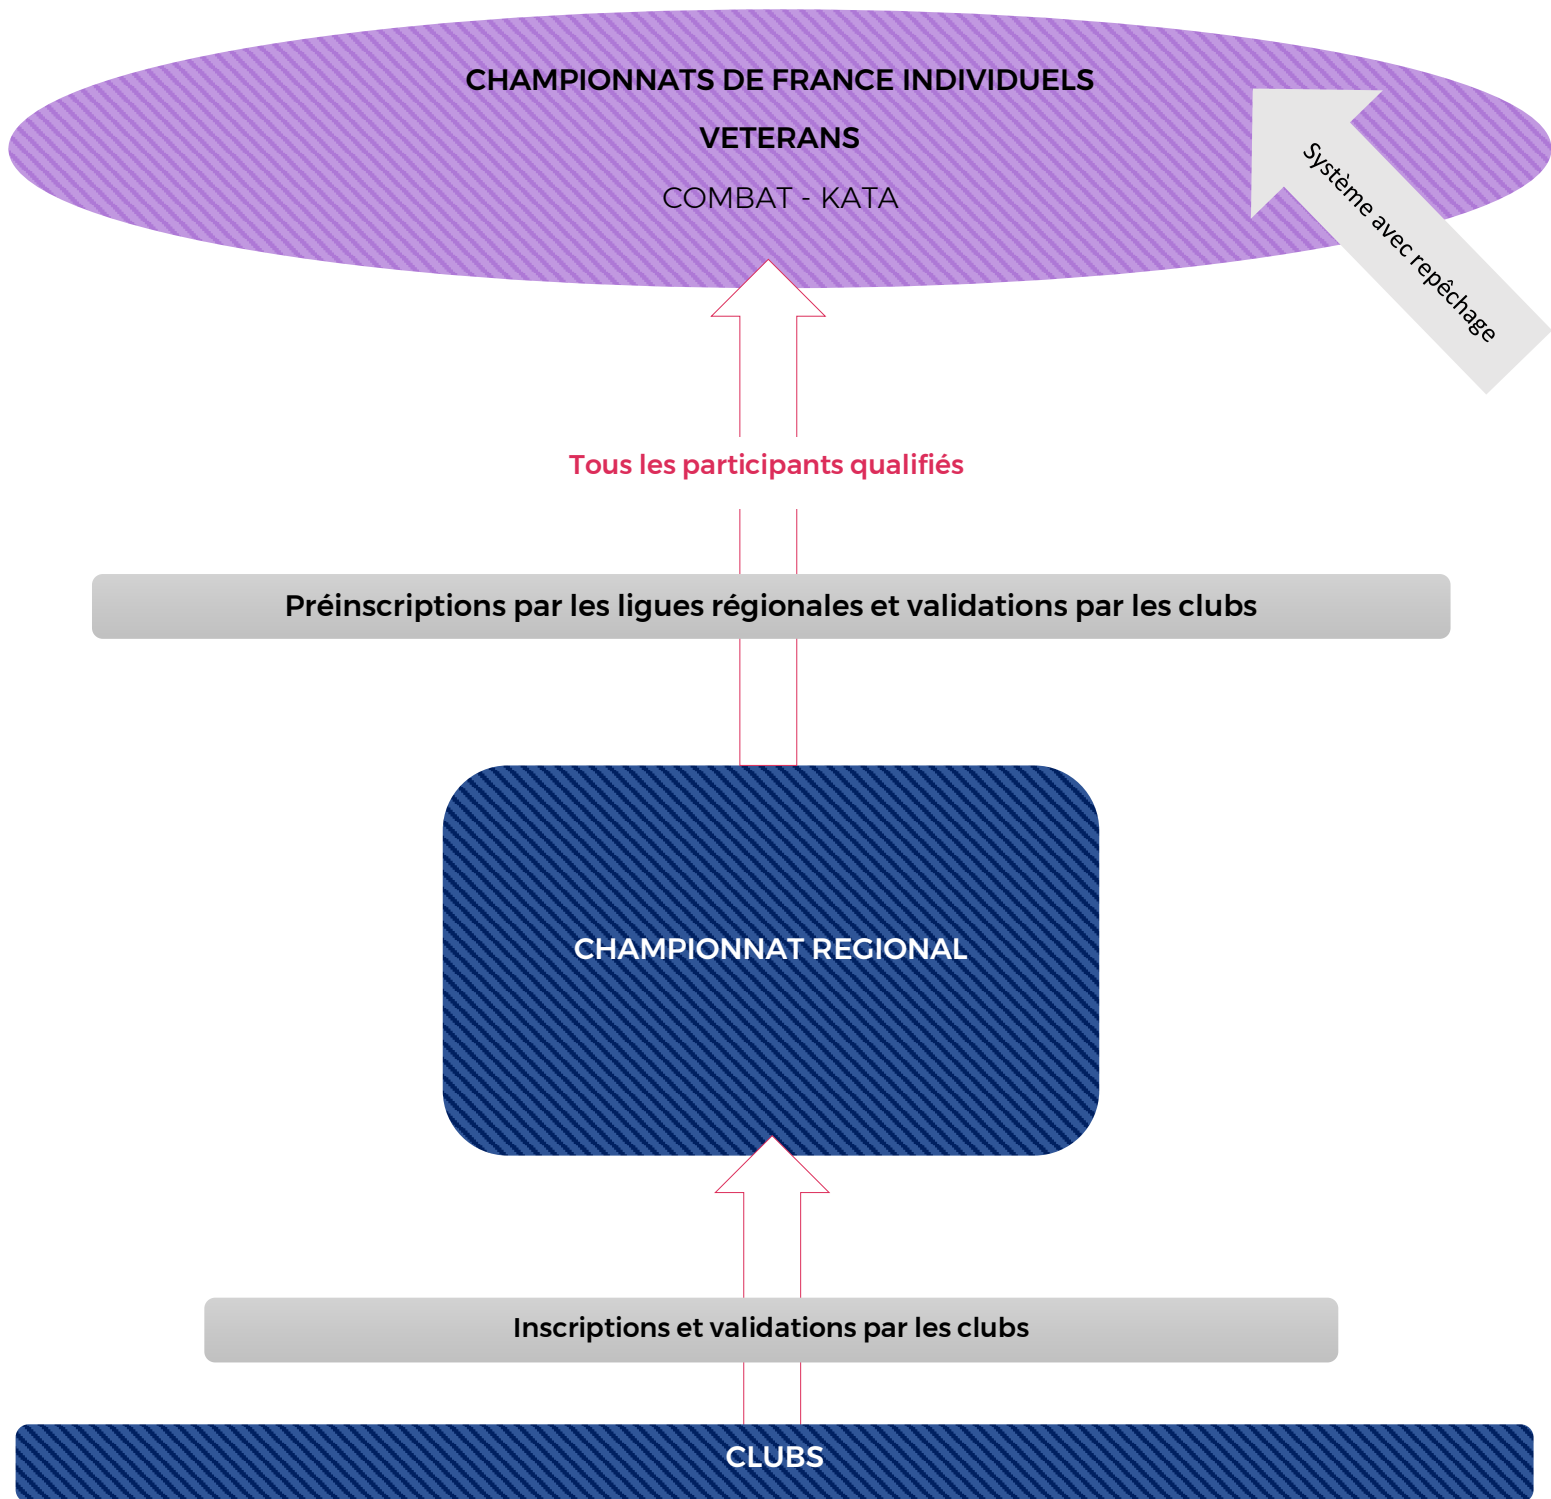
CHAMPIONNATS DE FRANCE INDIVIDUELS

VETERANS

COMBAT - KATA

Système avec repêchage

Tous les participants qualifiés

Préinscriptions par les ligues régionales et validations par les clubs

CHAMPIONNAT REGIONAL

Inscriptions et validations par les clubs

CLUBS